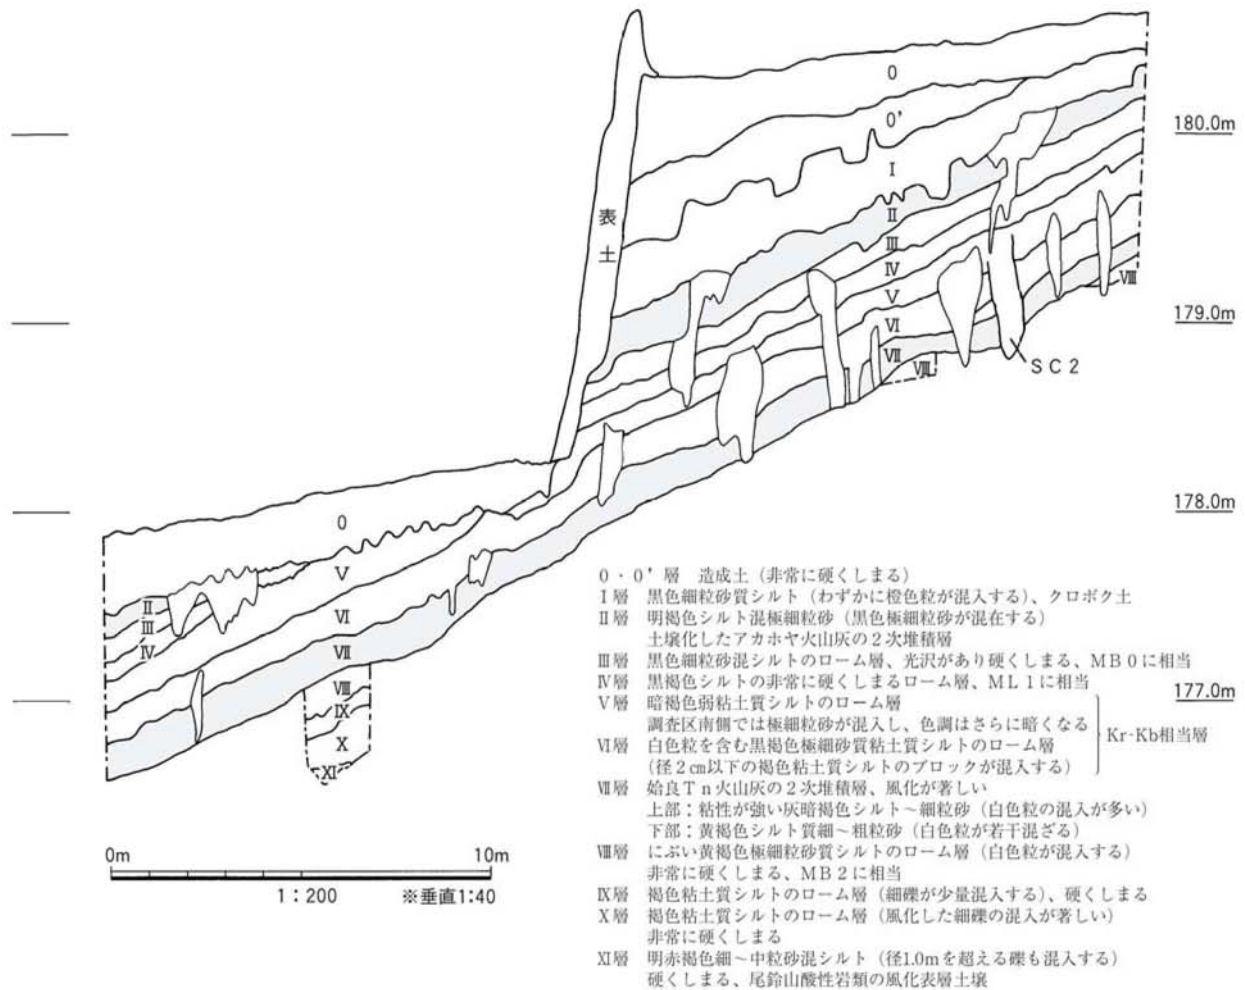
0
0'
I
表
土
II
III
IV
V
VI
VII
VIII
VIII
S C 2

180.0m
179.0m
178.0m
177.0m

0
V
II
III
IV
VI
VII
VIII
IX
X
XI

0m
10m
1：200
※垂直1:40

0・0'層　造成土（非常に硬くしまる）
I層　黒色細粒砂質シルト（わずかに橙色粒が混入する）、クロボク土
II層　明褐色シルト混極細粒砂（黒色極細粒砂が混在する）
土壌化したアカホヤ火山灰の２次堆積層
III層　黒色細粒砂混シルトのローム層、光沢があり硬くしまる、ＭＢ０に相当
IV層　黒褐色シルトの非常に硬くしまるローム層、ＭＬ１に相当
V層　暗褐色弱粘土質シルトのローム層
調査区南側では極細粒砂が混入し、色調はさらに暗くなる
VI層　白色粒を含む黒褐色極細砂質粘土質シルトのローム層
（径２cm以下の褐色粘土質シルトのブロックが混入する）
Kr-Kb相当層
VII層　姶良Ｔｎ火山灰の２次堆積層、風化が著しい
上部：粘性が強い灰暗褐色シルト～細粒砂（白色粒の混入が多い）
下部：黄褐色シルト質細～粗粒砂（白色粒が若干混ざる）
VIII層　にぶい黄褐色極細粒砂質シルトのローム層（白色粒が混入する）
非常に硬くしまる、ＭＢ２に相当
IX層　褐色粘土質シルトのローム層（細礫が少量混入する）、硬くしまる
X層　褐色粘土質シルトのローム層（風化した細礫の混入が著しい）
非常に硬くしまる
XI層　明赤褐色細～中粒砂混シルト（径1.0mを超える礫も混入する）
硬くしまる、尾鈴山酸性岩類の風化表層土壌